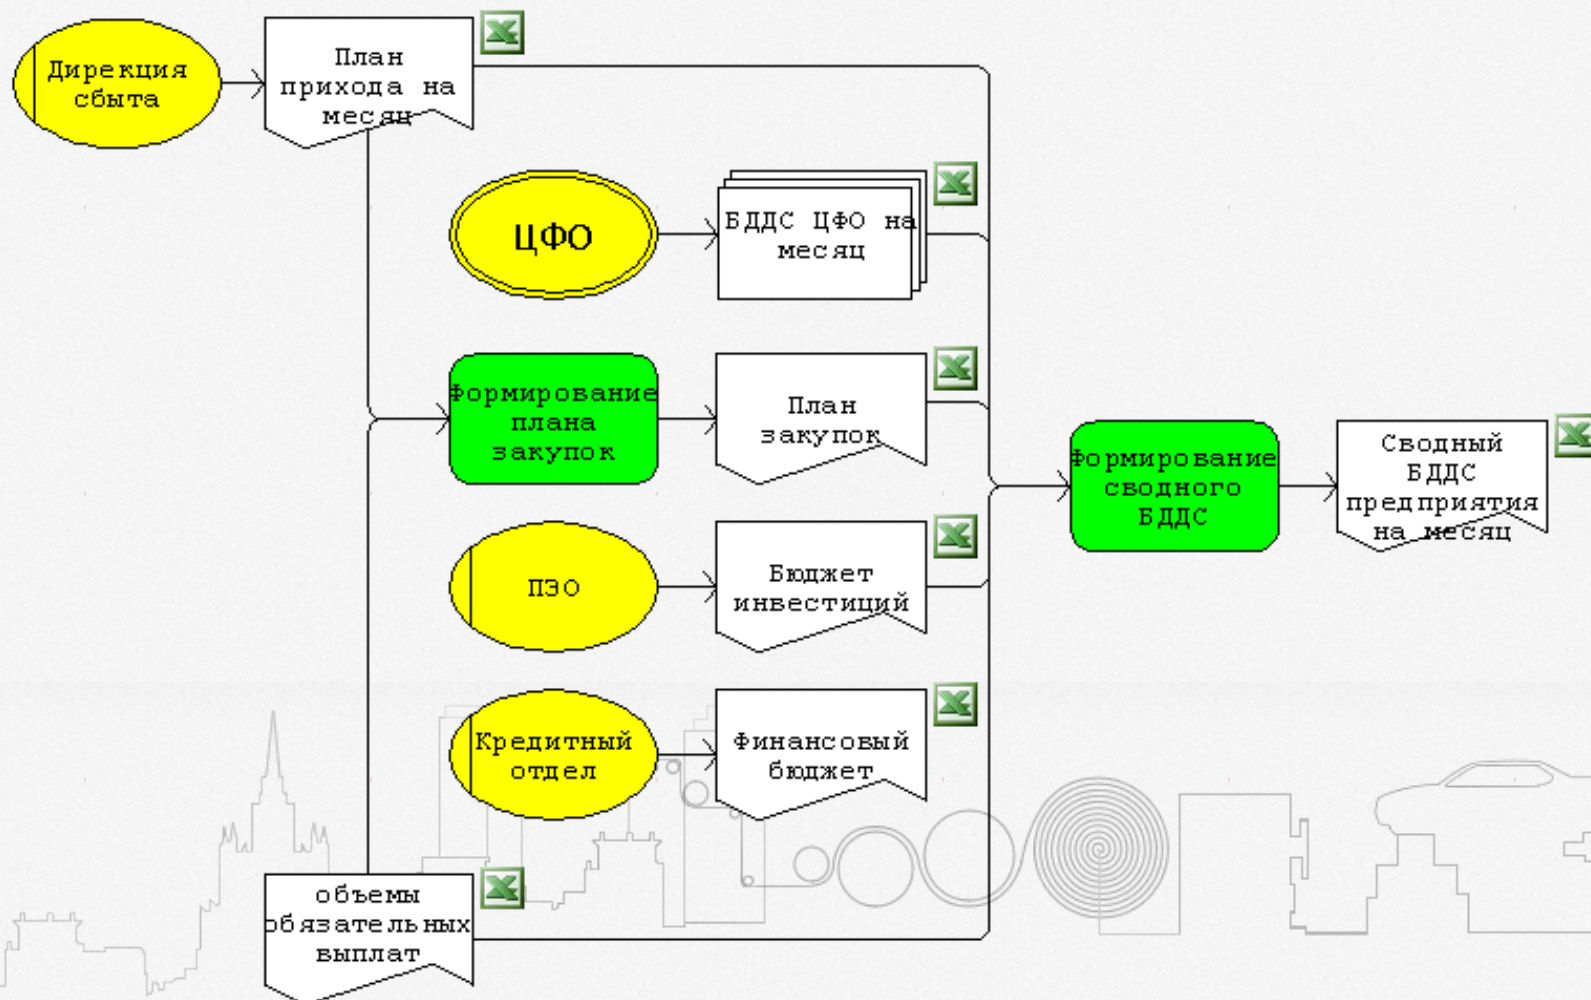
Дирекция сбыта

План прихода на месяц

ЦФО

БДДС ЦФО на месяц

Формирование плана закупок

План закупок

ПЭО

Бюджет инвестиций

Кредитный отдел

Финансовый бюджет

объемы обязательных выплат

Формирование сводного БДДС

Сводный БДДС предприятия на месяц